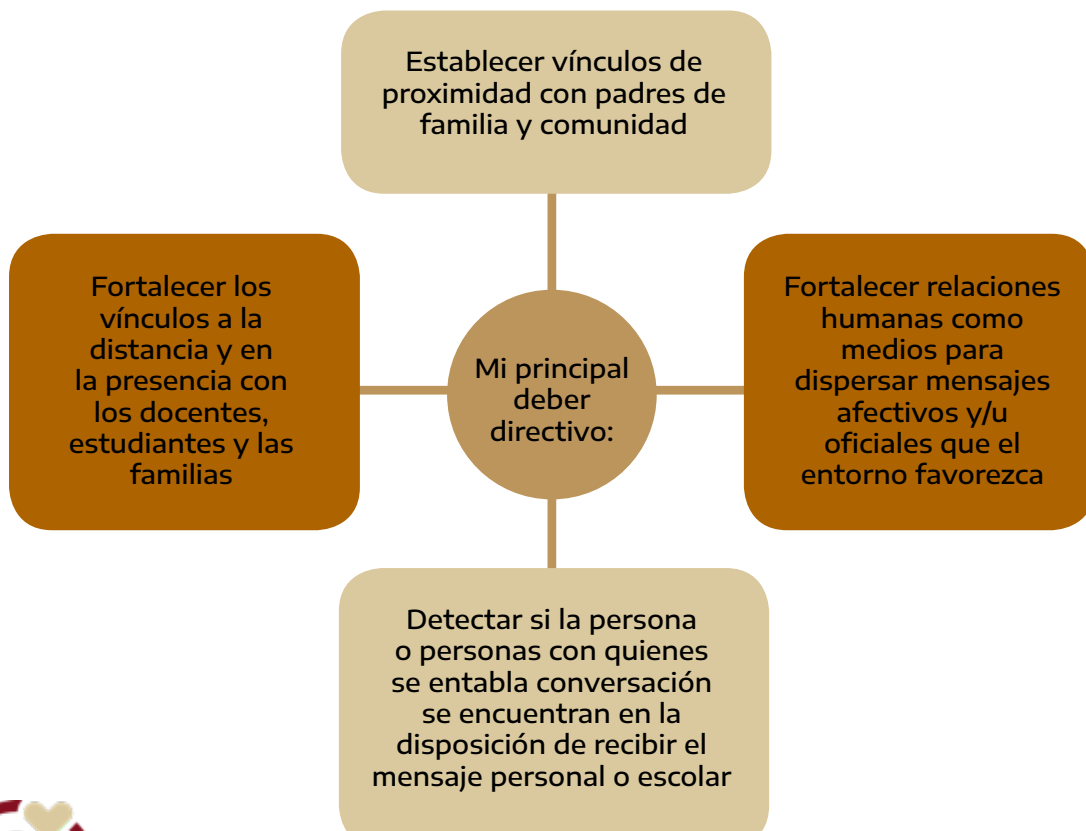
Establecer vínculos de proximidad con padres de familia y comunidad

Fortalecer los vínculos a la distancia y en la presencia con los docentes, estudiantes y las familias

Mi principal deber directivo:

Fortalecer relaciones humanas como medios para dispersar mensajes afectivos y/u oficiales que el entorno favorezca

Detectar si la persona o personas con quienes se entabla conversación se encuentran en la disposición de recibir el mensaje personal o escolar